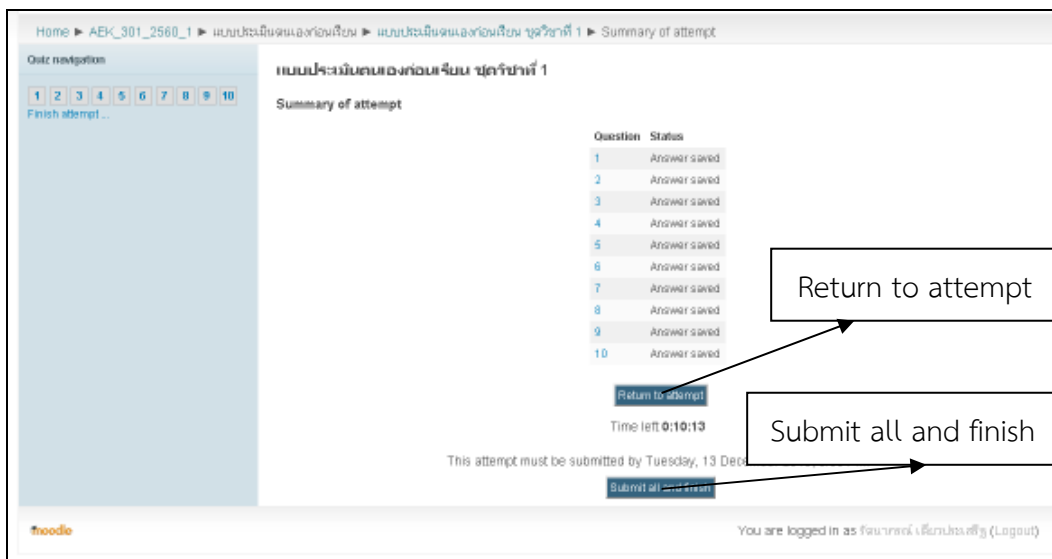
Home ► AEK_301_2560_1 ► แบบประเมินตนเองก่อนเรียน ► แบบประเมินตนเองก่อนเรียน ชุดวิชาที่ 1 ► Summary of attempt

Quiz navigation

1 2 3 4 5 6 7 8 9 10

Finish attempt ...

แบบประเมินตนเองก่อนเรียน ชุดวิชาที่ 1

Summary of attempt

| Question | Status |
|---|---|
| 1 | Answer saved |
| 2 | Answer saved |
| 3 | Answer saved |
| 4 | Answer saved |
| 5 | Answer saved |
| 6 | Answer saved |
| 7 | Answer saved |
| 8 | Answer saved |
| 9 | Answer saved |
| 10 | Answer saved |

Return to attempt

Return to attempt

Time left 0:10:13

Submit all and finish

This attempt must be submitted by Tuesday, 13 Dece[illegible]

Submit all and finish

moodle

You are logged in as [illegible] (Logout)